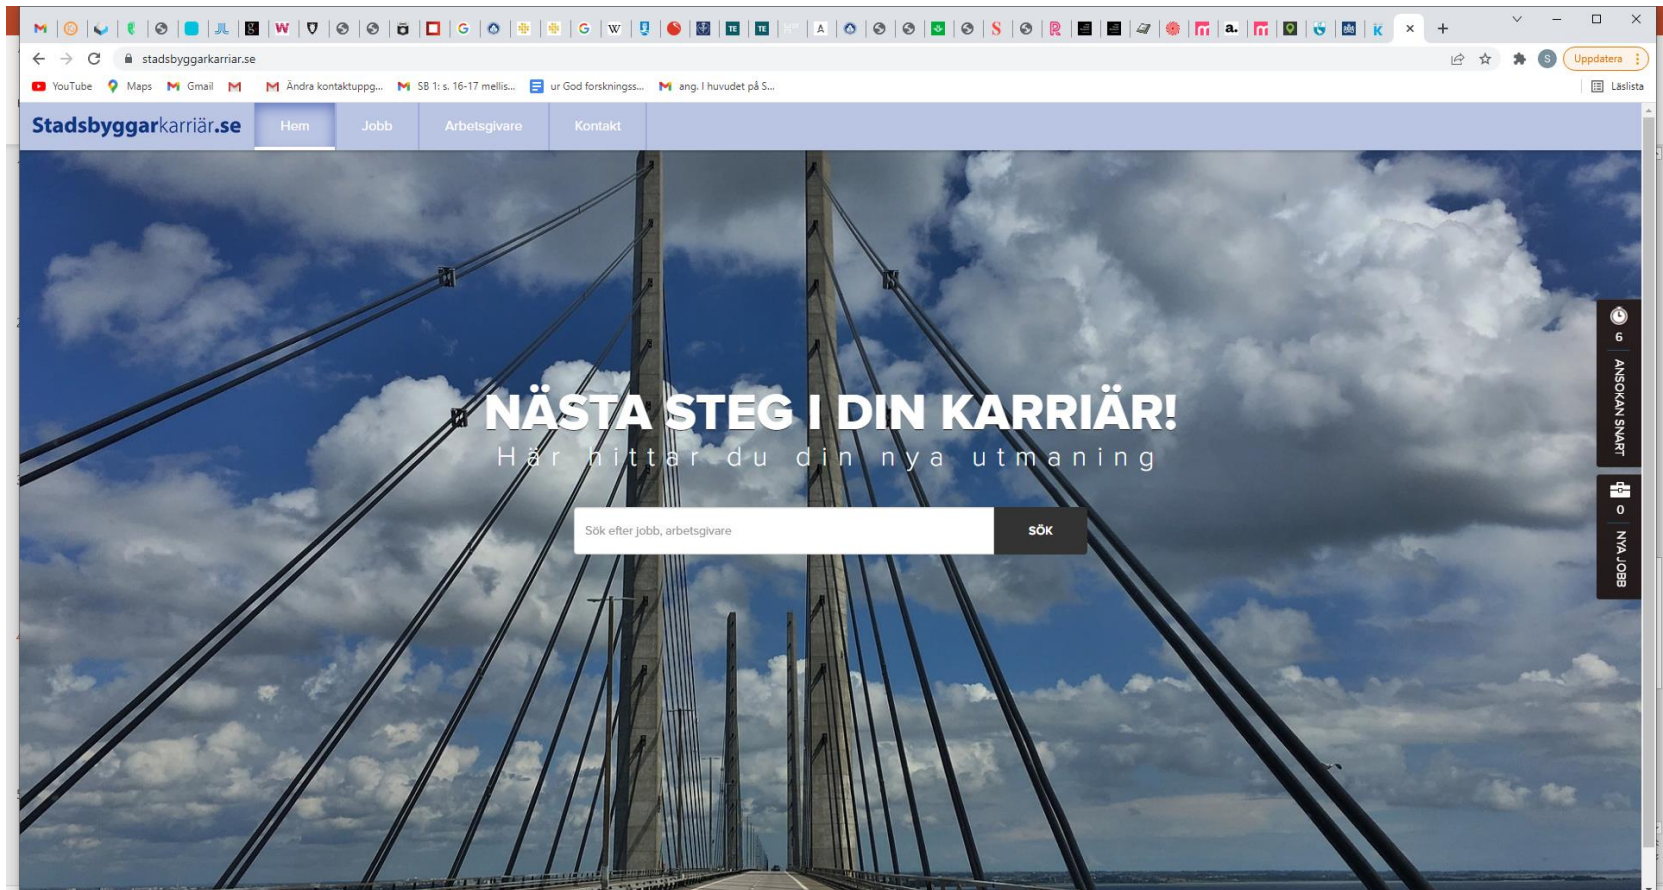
stadsbyggarkarriar.se

Uppdatera

YouTube Maps Gmail Ändra kontaktuppg... SB 1: s. 16-17 mellis... ur God forsknings... ang. I huvudet på S...

Läslista

Stadsbyggarkarriär.se Hem Jobb Arbetsgivare Kontakt

NÄSTA STEG I DIN KARRIÄR!

Här hittar du din nya utmaning

Sök efter jobb, arbetsgivare

SÖK

6 ANSÖKAN SNART

0 NYA JOBB